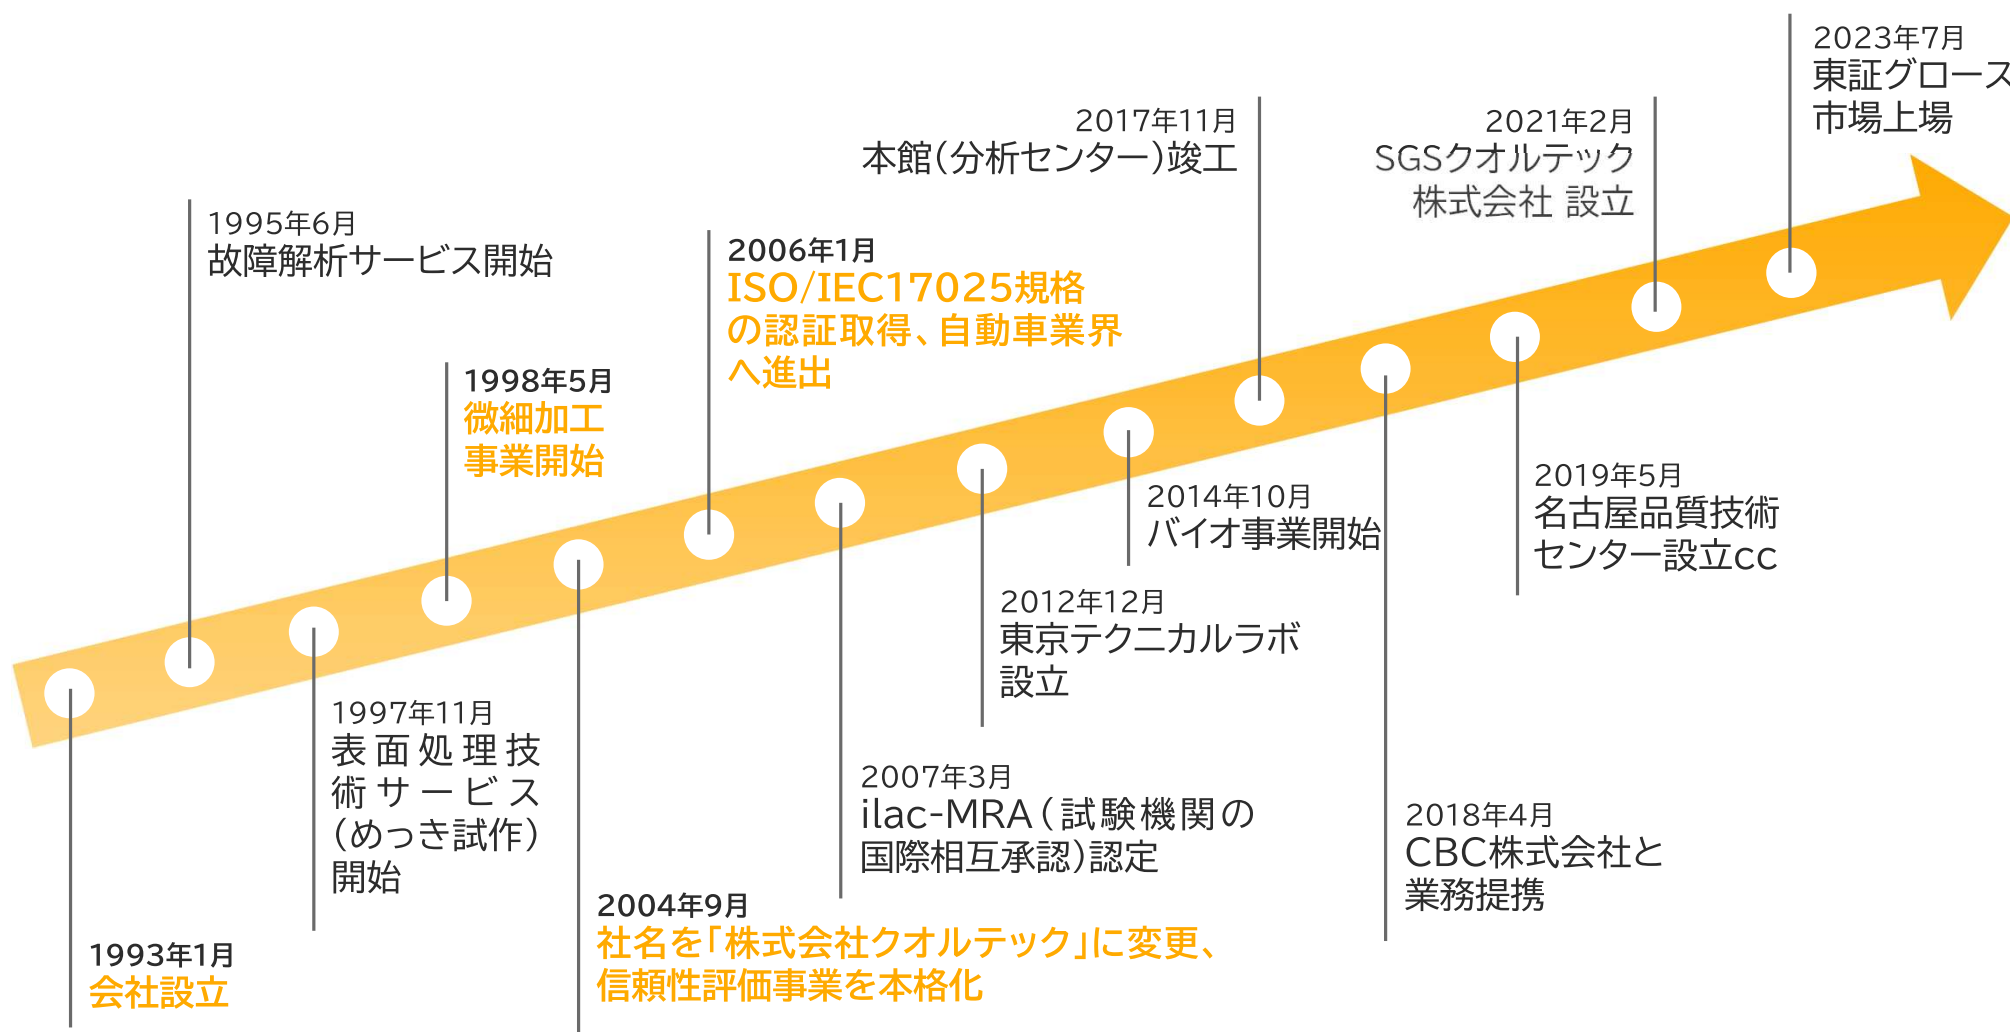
2023年7月
東証グロース
市場上場

2017年11月
本館（分析センター）竣工

2021年2月
SGSクオルテック
株式会社 設立

1995年6月
故障解析サービス開始

2006年1月
ISO/IEC17025規格の認証取得、自動車業界へ進出

1998年5月
微細加工
事業開始

2014年10月
バイオ事業開始

2019年5月
名古屋品質技術
センター設立cc

2012年12月
東京テクニカルラボ
設立

1997年11月
表面処理技術サービス（めっき試作）開始

2007年3月
ilac-MRA（試験機関の国際相互承認）認定

2018年4月
CBC株式会社と
業務提携

2004年9月
社名を「株式会社クオルテック」に変更、
信頼性評価事業を本格化

1993年1月
会社設立